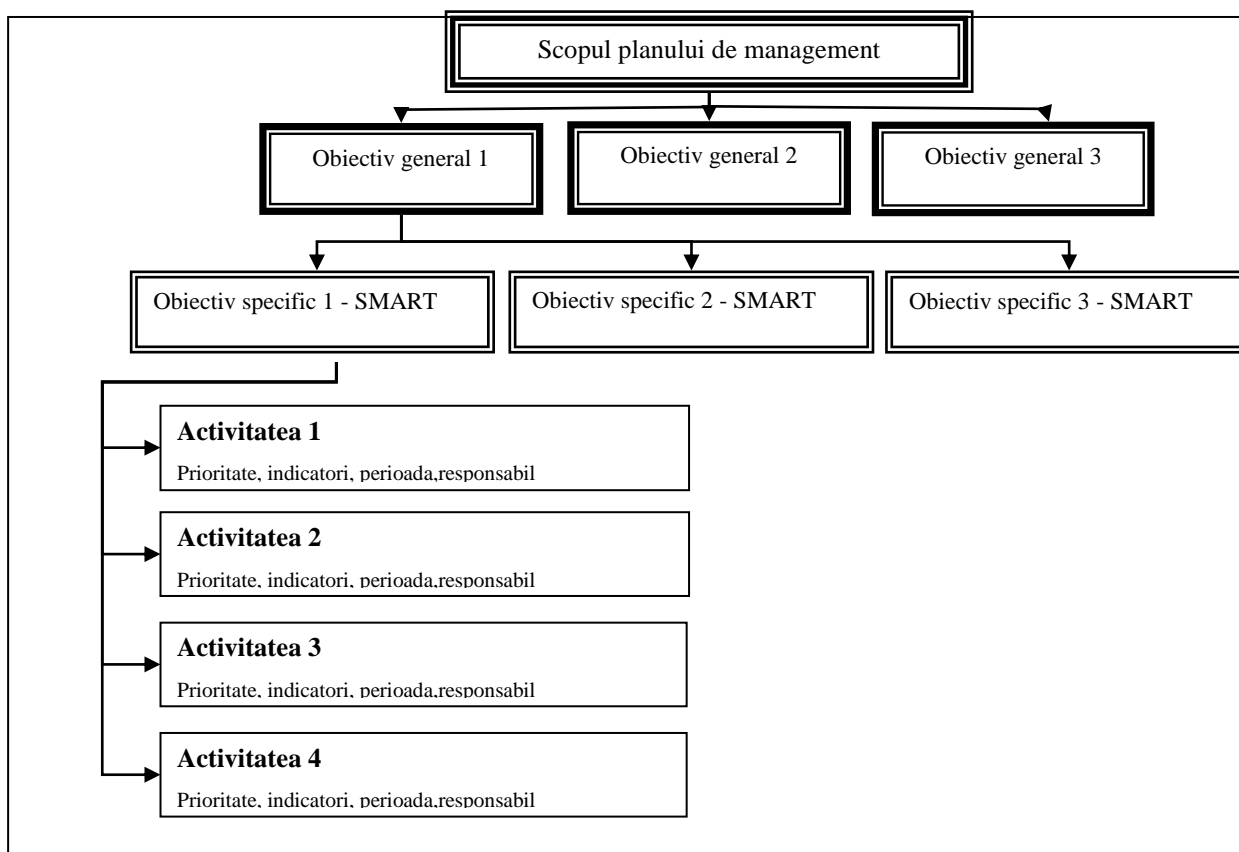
Scopul planului de management

Obiectiv general 1

Obiectiv general 2

Obiectiv general 3

Obiectiv specific 1 - SMART

Obiectiv specific 2 - SMART

Obiectiv specific 3 - SMART

**Activitatea 1**
Prioritate, indicatori, perioada,responsabil

**Activitatea 2**
Prioritate, indicatori, perioada,responsabil

**Activitatea 3**
Prioritate, indicatori, perioada,responsabil

**Activitatea 4**
Prioritate, indicatori, perioada,responsabil